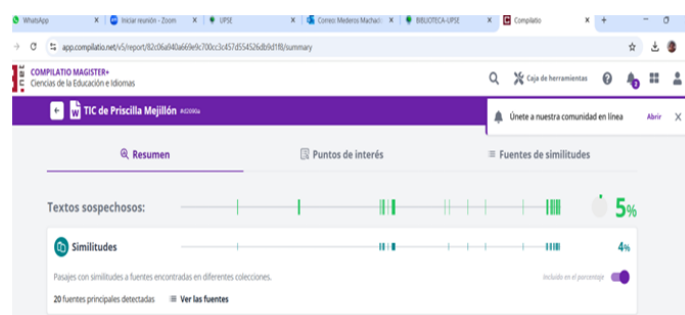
WhatsApp | Iniciar reunión - Zoom | UPSE | Correo: Mederos Machado | BIBLIOTECA-UPSE | Compilatio | +

app.compilatio.net/v5/report/82c06a940a669e9c700cc3c457d554526db9d1f8/summary

COMPILATIO MAGISTER+
Ciencias de la Educación e Idiomas

Caja de herramientas

TIC de Priscilla Mejillón

Únete a nuestra comunidad en línea Abrir

Resumen | Puntos de interés | Fuentes de similitudes

Textos sospechosos: 5%

Similitudes 4%

Pasajes con similitudes a fuentes encontradas en diferentes colecciones.

Incluido en el porcentaje

20 fuentes principales detectadas Ver las fuentes